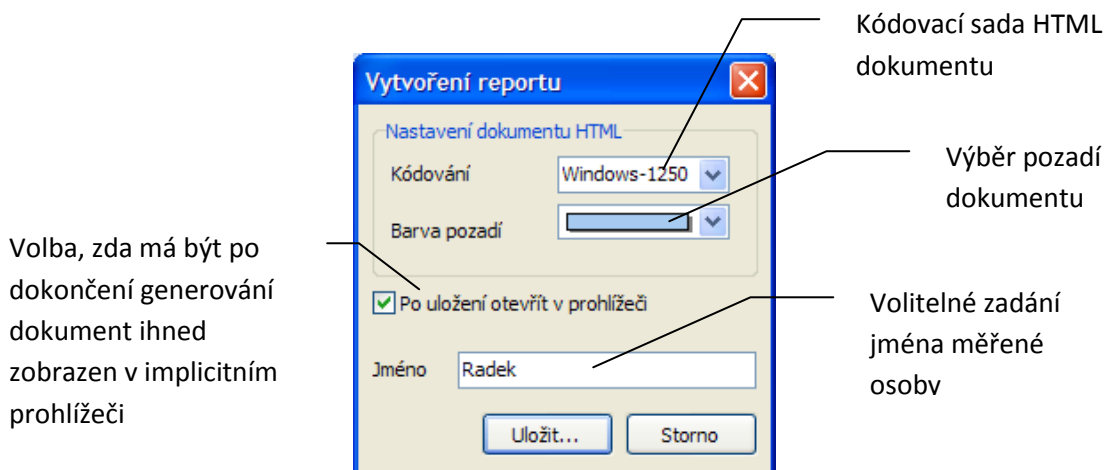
Kódovací sada HTML dokumentu

Vytvoření reportu

Nastavení dokumentu HTML

Kódování

Windows-1250

Výběr pozadí dokumentu

Barva pozadí

Volba, zda má být po dokončení generování dokument ihned zobrazen v implicitním prohlížeči

Po uložení otevřít v prohlížeči

Volitelné zadání jména měřené osobv

Jméno

Radek

Uložit...

Storno